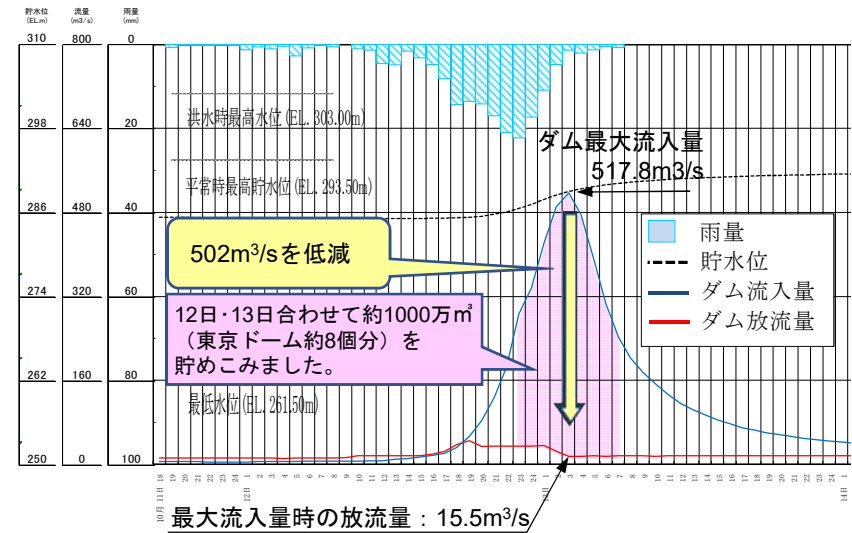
| 貯水位 (EL.m) | 流量 (m3/s) | 雨量 (mm) |
|---|---|---|
| 310 | 800 | 0 |
| 298 | 640 | 20 |
| 286 | 480 | 40 |
| 274 | 320 | 60 |
| 262 | 160 | 80 |
| 250 | 0 | 100 |

洪水時最高水位（EL. 303.00m）

平常時最高貯水位（EL. 293.50m）

最低水位（EL. 261.50m）

ダム最大流入量
517.8m3/s

502m$^3$/sを低減

12日･13日合わせて約1000万m$^3$（東京ドーム約8個分）を貯めこみました。

雨量
貯水位
ダム流入量
ダム放流量

10月11日 18 19 20 21 22 23 12日 1 2 3 4 5 6 7 8 9 10 11 12 13 14 15 16 17 18 19 20 21 22 23 24 13日 1 2 3 4 5 6 7 8 9 10 11 12 13 14 15 16 17 18 19 20 21 22 23 24 14日 1

最大流入量時の放流量：15.5m$^3$/s